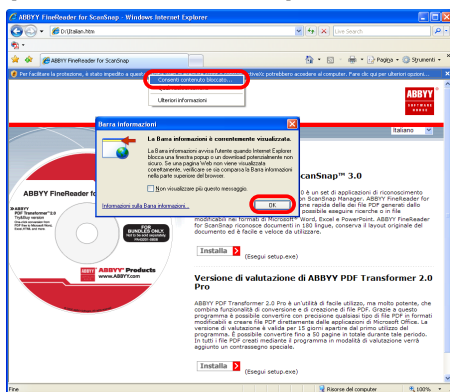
ABBYY FineReader for ScanSnap - Windows Internet Explorer

D:\Italian.htm

Live Search

ABBYY FineReader for ScanSnap

Pagina · Strumenti ·

Per facilitare la protezione, il sistema ha impedito a questo file di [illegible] potrebbero accedere al computer. Fare clic qui per ulteriori opzioni...

Consenti contenuto bloccato...

Ulteriori informazioni

ABBYY

Italiano

Barra informazioni

La Barra informazioni è correntemente visualizzata.

La Barra informazioni avvisa l'utente quando Internet Explorer blocca una finestra popup o un download potenzialmente non sicuro. Se una pagina Web non viene visualizzata correttamente, verificare se sia comparsa la Barra informazioni nella parte superiore del browser.

Non visualizzare più questo messaggio.

Informazioni sulla Barra informazioni...

OK

ScanSnap™ 3.0

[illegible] 3.0 è un set di applicazioni di riconoscimento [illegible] ScanSnap Manager. ABBYY FineReader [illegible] forma rapida delle dei file PDF generati dallo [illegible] possibile eseguire ricerche o in file modificabili nei formati di Microsoft® Word, Excel e PowerPoint. ABBYY FineReader for ScanSnap riconosce documenti in 186 lingue, conserva il layout originale del documento ed è facile e veloce da utilizzare.

ABBYY PDF Transformer 2.0

FOR BUNDLED USE ONLY

ABBYY Products
www.ABBYY.com

Installa (Esegui setup.exe)

Versione di valutazione di ABBYY PDF Transformer 2.0 Pro

ABBYY PDF Transformer 2.0 Pro è un'utilità di facile utilizzo, ma molto potente, che combina funzionalità di conversione e di creazione di file PDF. Grazie a questo programma è possibile convertire con precisione qualsiasi tipo di file PDF in formati modificabili e creare file PDF direttamente dalle applicazioni di Microsoft Office. La versione di valutazione è valida per 15 giorni a partire dal primo utilizzo del programma. È possibile convertire fino a 50 pagine in totale durante tale periodo. In tutti i file PDF creati mediante il programma in modalità di valutazione verrà aggiunto un contrassegno speciale.

Installa (Esegui setup.exe)

Fine

Risorse del computer

100%